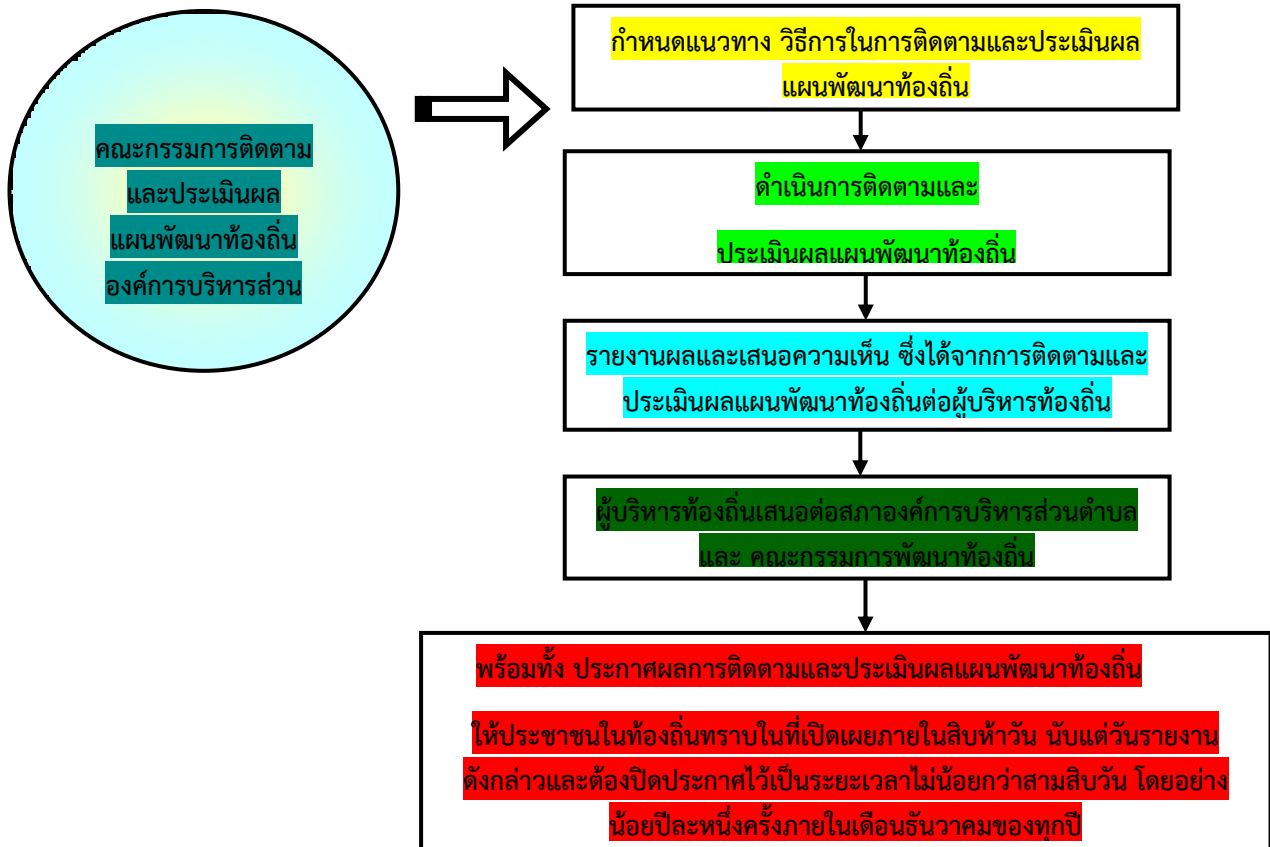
คณะกรรมการติดตาม
และประเมินผล
แผนพัฒนาท้องถิ่น
องค์การบริหารส่วน

กำหนดแนวทาง วิธีการในการติดตามและประเมินผล แผนพัฒนาท้องถิ่น

ดำเนินการติดตามและ

ประเมินผลแผนพัฒนาท้องถิ่น

รายงานผลและเสนอความเห็น ซึ่งได้จากการติดตามและประเมินผลแผนพัฒนาท้องถิ่นต่อผู้บริหารท้องถิ่น

ผู้บริหารท้องถิ่นเสนอต่อสภาองค์การบริหารส่วนตำบล และ คณะกรรมการพัฒนาท้องถิ่น

พร้อมทั้ง ประกาศผลการติดตามและประเมินผลแผนพัฒนาท้องถิ่น

ให้ประชาชนในท้องถิ่นทราบในที่เปิดเผยภายในสิบห้าวัน นับแต่วันรายงานดังกล่าวและต้องปิดประกาศไว้เป็นระยะเวลาไม่น้อยกว่าสามสิบวัน โดยอย่างน้อยปีละหนึ่งครั้งภายในเดือนธันวาคมของทุกปี